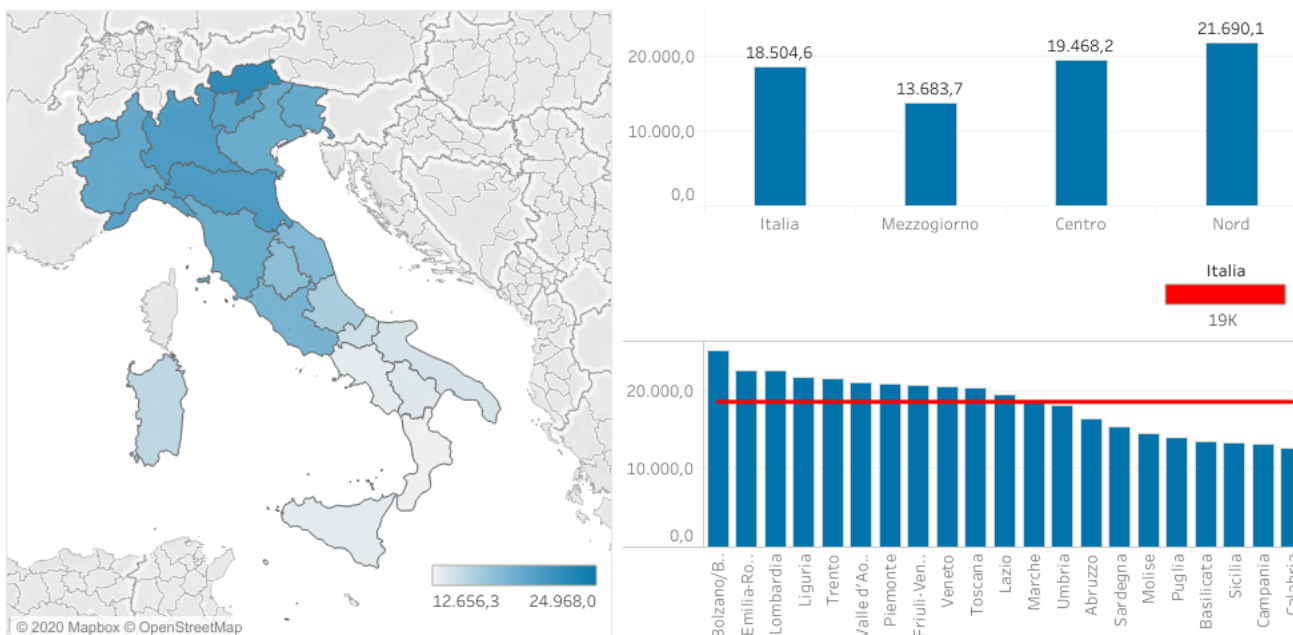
© 2020 Mapbox © OpenStreetMap

12.656,3

24.968,0

20.000,0

10.000,0

0,0

18.504,6

13.683,7

19.468,2

21.690,1

Italia

Mezzogiorno

Centro

Nord

Italia

19K

20.000,0

10.000,0

0,0

Bolzano/B...

Emilia-Ro...

Lombardia

Liguria

Trento

Valle d'Ao...

Piemonte

Friuli-Ven...

Veneto

Toscana

Lazio

Marche

Umbria

Abruzzo

Sardegna

Molise

Puglia

Basilicata

Sicilia

Campania

Calabria